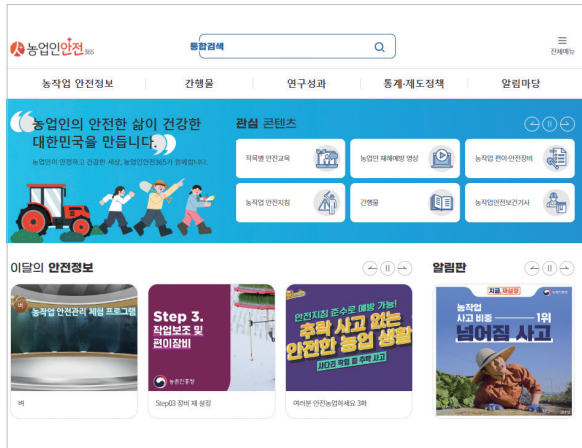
농업인안전365

통합검색

전체메뉴

농작업 안전정보 | 간행물 | 연구성과 | 통계·제도정책 | 알림마당

농업인의 안전한 삶이 건강한 대한민국을 만듭니다.

농업인이 안전하고 건강한 세상, 농업인안전365가 함께합니다.

관심 콘텐츠

작목별 안전교육

농업인 재해예방 영상

농작업 편이·안전장비

농작업 안전지침

간행물

농업인안전보건기사

이달의 안전정보

농업인 안전관리 체험 프로그램

벼

Step 3. 작업보조 및 편이장비

농촌진흥청

Step03 장비 제 설정

안전지침 준수로 예방 가능! 추락 사고 없는 안전한 농업 생활

사다리 작업 중 추락 사고

여러분 안전농업하세요 3화

알림판

지금, 재생중

농작업 사고 비중 1위 넘어짐 사고